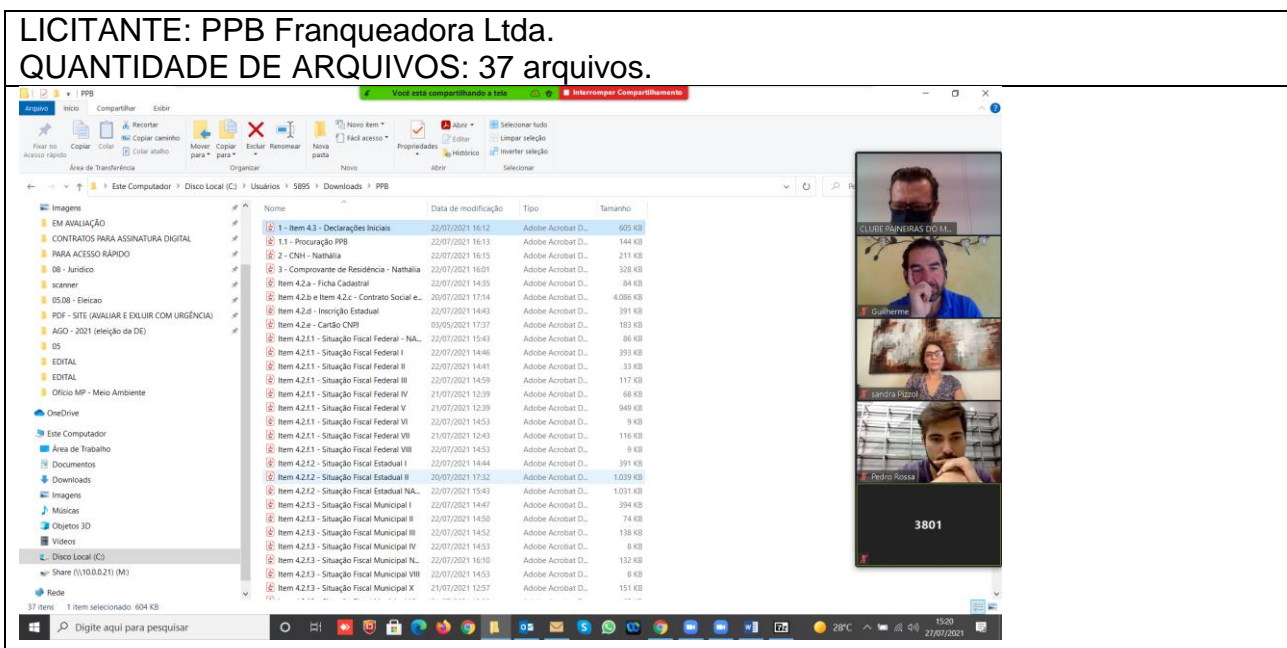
LICITANTE: PPB Franqueadora Ltda.
QUANTIDADE DE ARQUIVOS: 37 arquivos.

PPB

Você está compartilhando a tela

Interromper Compartilhamento

Arquivo Início Compartilhar Exibir

Fixar no Acesso rápido Copiar Colar Recortar Copiar caminho Colar atalho Área de Transferência

Mover para Copiar para Excluir Renomear Organizar

Nova pasta Novo item Fácil acesso Novo

Propriedades Abrir Editar Histórico Abrir

Selecionar tudo Limpar seleção Inverter seleção Selecionar

Este Computador > Disco Local (C:) > Usuários > 5895 > Downloads > PPB

Imagens
EM AVALIAÇÃO
CONTRATOS PARA ASSINATURA DIGITAL
PARA ACESSO RÁPIDO
08 - Juridico
scanner
05.08 - Eleicao
PDF - SITE (AVALIAR E EXLUIR COM URGÊNCIA)
AGO - 2021 (eleição da DE)
05
EDITAL
EDITAL
Ofício MP - Meio Ambiente
OneDrive
Este Computador
Área de Trabalho
Documentos
Downloads
Imagens
Músicas
Objetos 3D
Vídeos
Disco Local (C:)
Share (\\10.0.0.21) (M:)
Rede

| Nome | Data de modificação | Tipo | Tamanho |
|---|---|---|---|
| 1 - Item 4.3 - Declarações Iniciais | 22/07/2021 16:12 | Adobe Acrobat D... | 605 KB |
| 1.1 - Procuração PPB | 22/07/2021 16:13 | Adobe Acrobat D... | 144 KB |
| 2 - CNH - Nathália | 22/07/2021 16:15 | Adobe Acrobat D... | 211 KB |
| 3 - Comprovante de Residência - Nathália | 22/07/2021 16:01 | Adobe Acrobat D... | 328 KB |
| Item 4.2.a - Ficha Cadastral | 22/07/2021 14:35 | Adobe Acrobat D... | 84 KB |
| Item 4.2.b e Item 4.2.c - Contrato Social e... | 20/07/2021 17:14 | Adobe Acrobat D... | 4.086 KB |
| Item 4.2.d - Inscrição Estadual | 22/07/2021 14:43 | Adobe Acrobat D... | 391 KB |
| Item 4.2.e - Cartão CNPJ | 03/05/2021 17:37 | Adobe Acrobat D... | 183 KB |
| Item 4.2.f.1 - Situação Fiscal Federal - NA... | 22/07/2021 15:43 | Adobe Acrobat D... | 86 KB |
| Item 4.2.f.1 - Situação Fiscal Federal I | 22/07/2021 14:46 | Adobe Acrobat D... | 393 KB |
| Item 4.2.f.1 - Situação Fiscal Federal II | 22/07/2021 14:41 | Adobe Acrobat D... | 33 KB |
| Item 4.2.f.1 - Situação Fiscal Federal III | 22/07/2021 14:59 | Adobe Acrobat D... | 117 KB |
| Item 4.2.f.1 - Situação Fiscal Federal IV | 21/07/2021 12:39 | Adobe Acrobat D... | 68 KB |
| Item 4.2.f.1 - Situação Fiscal Federal V | 21/07/2021 12:39 | Adobe Acrobat D... | 949 KB |
| Item 4.2.f.1 - Situação Fiscal Federal VI | 22/07/2021 14:53 | Adobe Acrobat D... | 9 KB |
| Item 4.2.f.1 - Situação Fiscal Federal VII | 21/07/2021 12:43 | Adobe Acrobat D... | 116 KB |
| Item 4.2.f.1 - Situação Fiscal Federal VIII | 22/07/2021 14:53 | Adobe Acrobat D... | 9 KB |
| Item 4.2.f.2 - Situação Fiscal Estadual I | 22/07/2021 14:44 | Adobe Acrobat D... | 391 KB |
| Item 4.2.f.2 - Situação Fiscal Estadual II | 20/07/2021 17:32 | Adobe Acrobat D... | 1.039 KB |
| Item 4.2.f.2 - Situação Fiscal Estadual NA... | 22/07/2021 15:43 | Adobe Acrobat D... | 1.031 KB |
| Item 4.2.f.3 - Situação Fiscal Municipal I | 22/07/2021 14:47 | Adobe Acrobat D... | 394 KB |
| Item 4.2.f.3 - Situação Fiscal Municipal II | 22/07/2021 14:50 | Adobe Acrobat D... | 74 KB |
| Item 4.2.f.3 - Situação Fiscal Municipal III | 22/07/2021 14:52 | Adobe Acrobat D... | 138 KB |
| Item 4.2.f.3 - Situação Fiscal Municipal IV | 22/07/2021 14:53 | Adobe Acrobat D... | 8 KB |
| Item 4.2.f.3 - Situação Fiscal Municipal N... | 22/07/2021 16:10 | Adobe Acrobat D... | 132 KB |
| Item 4.2.f.3 - Situação Fiscal Municipal VIII | 22/07/2021 14:53 | Adobe Acrobat D... | 8 KB |
| Item 4.2.f.3 - Situação Fiscal Municipal X | 21/07/2021 12:57 | Adobe Acrobat D... | 151 KB |

37 itens 1 item selecionado 604 KB

CLUBE PAINEIRAS DO M...
Guilherme
sandra Pizzol
Pedro Rossa
3801

Digite aqui para pesquisar

28°C 15:20 27/07/2021